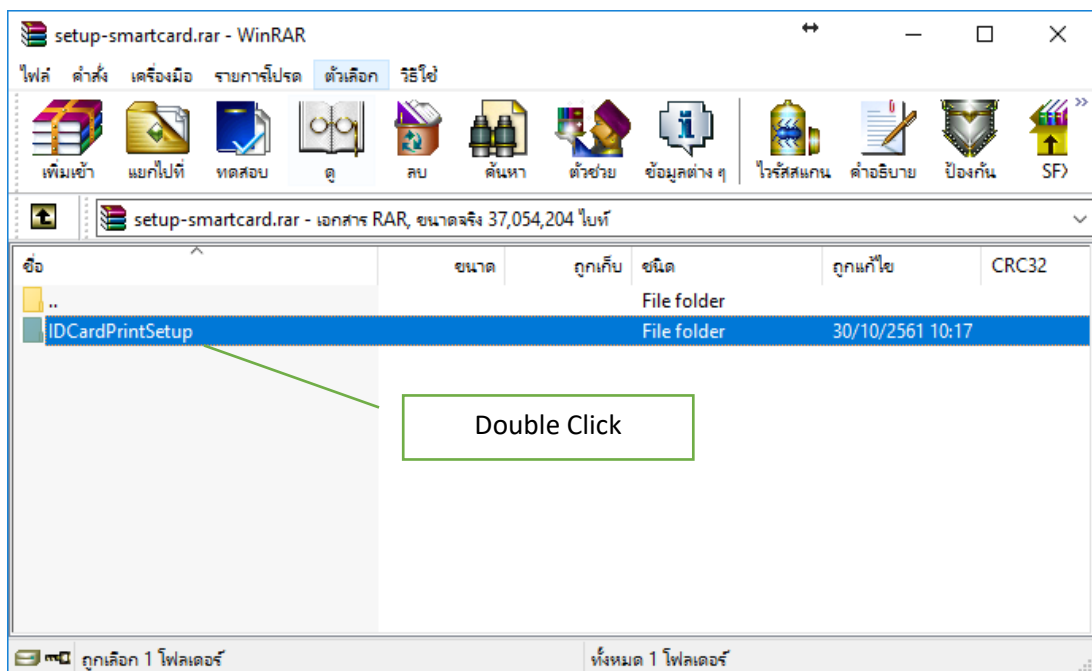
setup-smartcard.rar - WinRAR

ไฟล์ คำสั่ง เครื่องมือ รายการโปรด ตัวเลือก วิธีใช้

เพิ่มเข้า แยกไปที่ ทดสอบ ดู ลบ ค้นหา ตัวช่วย ข้อมูลต่าง ๆ ไวรัสสแกน คำอธิบาย ป้องกัน SF>

setup-smartcard.rar - เอกสาร RAR, ขนาดจริง 37,054,204 ไบท์

| ชื่อ | ขนาด | ถูกเก็บ | ชนิด | ถูกแก้ไข | CRC32 |
|---|---|---|---|---|---|
| .. | | | File folder | | |
| IDCardPrintSetup | | | File folder | 30/10/2561 10:17 | |

Double Click

ถูกเลือก 1 โฟลเดอร์

ทั้งหมด 1 โฟลเดอร์